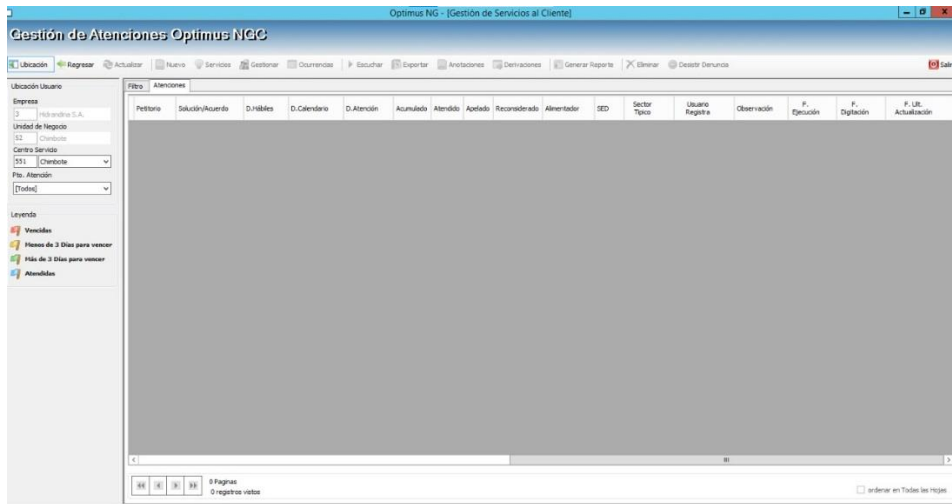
Optimus NG - [Gestión de Servicios al Cliente]

Gestión de Atenciones Optimus NGC

Ubicación Regresar Actualizar Nuevo Servicios Gestionar Ocurrencias Escuchar Exportar Anotaciones Derivaciones Generar Reporte Eliminar Desistir Denuncia Salir

Ubicación Usuario
Empresa
3 Hidrandina S.A.
Unidad de Negocio
62 Chimbote
Centro Servicio
551 Chimbote
Pto. Atención
[Todos]

Leyenda
Vencidas
Menos de 3 Días para vencer
Más de 3 Días para vencer
Atendidas

Filtro Atenciones

| Petitorio | Solución/Acuerdo | D.Hábiles | D.Calendario | D.Atención | Acumulada | Atendido | Apelado | Reconsiderado | Alimentador | SED | Sector Típico | Usuario Registra | Observación | F. Ejecución | F. Digitación | F. Ult. Actualización |
|---|---|---|---|---|---|---|---|---|---|---|---|---|---|---|---|---|

0 Paginas
0 registros vistos

ordenar en Todas las Hojas